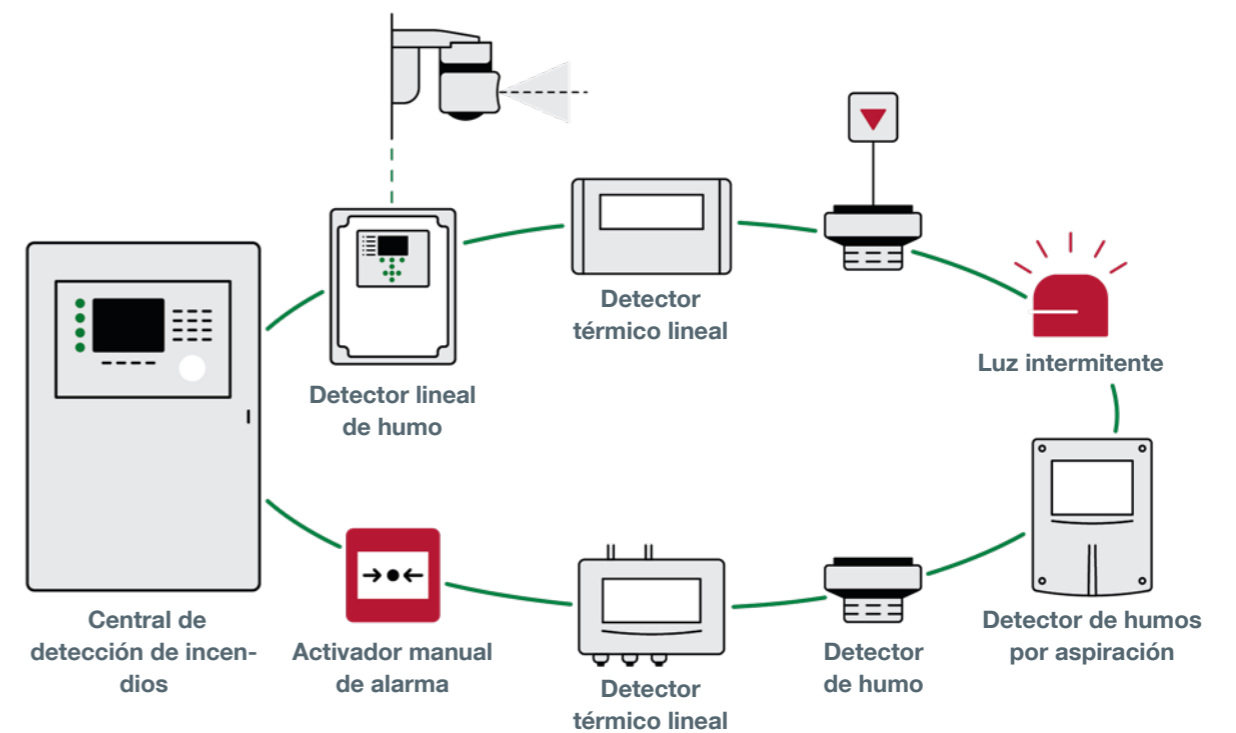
Detector térmico lineal

Detector lineal de humo

Luz intermitente

Central de detección de incendios

Detector de humos por aspiración

Activador manual de alarma

Detector de humo

Detector térmico lineal